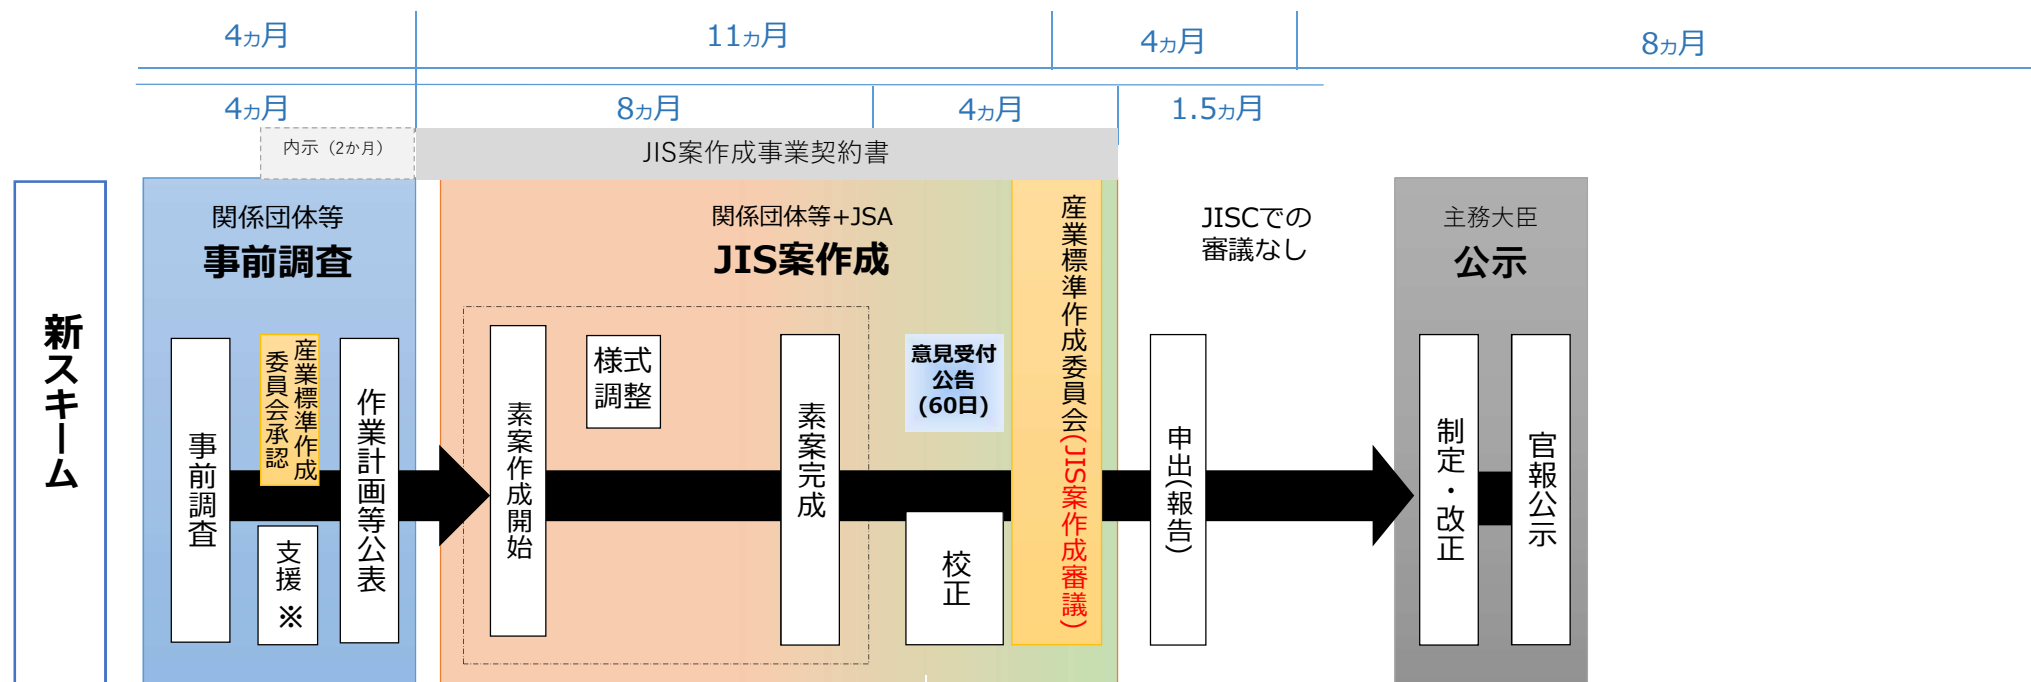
4ヵ月

11ヵ月

4ヵ月

8ヵ月

4ヵ月

8ヵ月

4ヵ月

1.5ヵ月

内示（2か月）

JIS案作成事業契約書

新スキーム

関係団体等
事前調査

事前調査

産業標準作成委員会承認

支援※

作業計画等公表

関係団体等+JSA
JIS案作成

素案作成開始

様式調整

素案完成

意見受付公告（60日）

校正

産業標準作成委員会（JIS案作成審議）

JISCでの審議なし

申出（報告）

主務大臣
公示

制定・改正

官報公示